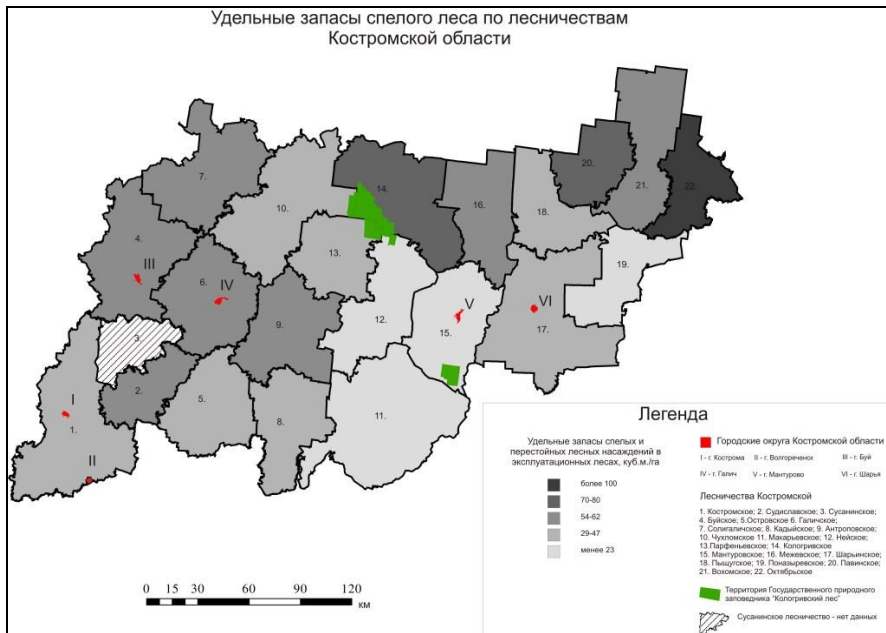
Удельные запасы спелого леса по лесничествам Костромской области

7.
10.
14.
16.
18.
20.
21.
22.
4.
III
6.
IV
13.
9.
12.
V
15.
VI
17.
19.
3.
I
1.
2.
5.
8.
11.
II

Легенда

Удельные запасы спелых и перестойных лесных насаждений в эксплуатационных лесах, куб.м./га

более 100
70-80
54-62
29-47
менее 23

Городские округа Костромской области

I - г. Кострома II - г. Волгореченск III - г. Буй
IV - г. Галич V - г. Мантурово VI - г. Шарья

Лесничества Костромской

1. Костромское; 2. Судиславское; 3. Сусанинское; 4. Буйское; 5.Островское 6. Галичское; 7. Солигаличское; 8. Кадыйское; 9. Антроповское; 10. Чухломское 11. Макарьевское; 12. Нейское; 13.Парфеньевское; 14. Кологривское 15. Мантуровское; 16. Межевское; 17. Шарьинское; 18. Пыщугское; 19. Поназыревское; 20. Павинское; 21. Вохомское; 22. Октябрьское

Территория Государственного природного заповедника "Кологривский лес"

Сусанинское лесничество - нет данных

0 15 30 60 90 120
км